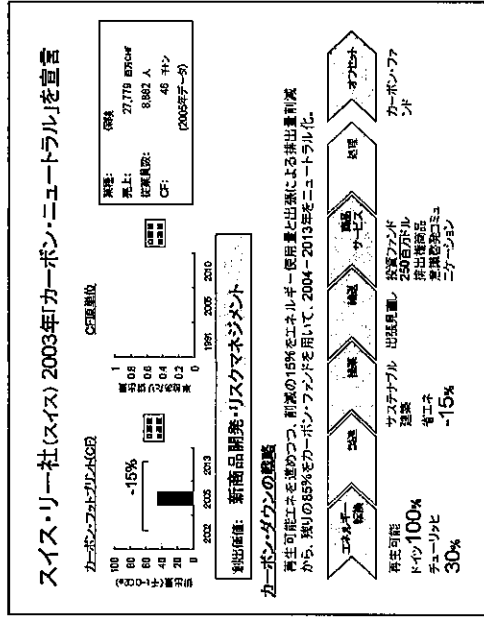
スイス・リー社(スイス) 2003年「カーボン・ニュートラル」を宣言

| 業種: | 保険 |
|---|---|
| 売上: | 27,779 百万CHF |
| 従業員数: | 8,882 人 |
| CF: | 46 千トン |
| | (2005年データ) |

カーボン・フットプリント(CF)

100
80
60
40
20
0
(千トン-CO2)

-15%

2002 2005 2013

CF原単位

1
0.8
0.6
0.4
0.2
0

1991 2005 2010

創出価値: 新商品開発・リスクマネジメント

カーボン・ダウンの戦略

再生可能エネを進めつつ、削減の15%をエネルギー使用量と出張による排出量削減から、残りの85%をカーボン・ファンドを用いて、2004~2013年をニュートラル化。

エネルギー転換 → 調達 → 建設 → 輸送 → 商品サービス → 処理 → オフセット

再生可能 ドイツ100% チューリッヒ30%

サステナブル建築

省エネ -15%

出張見直し

投資ファンド 250百万ドル 排出権商品 環境啓発コミュニケーション

カーボン・ファンド